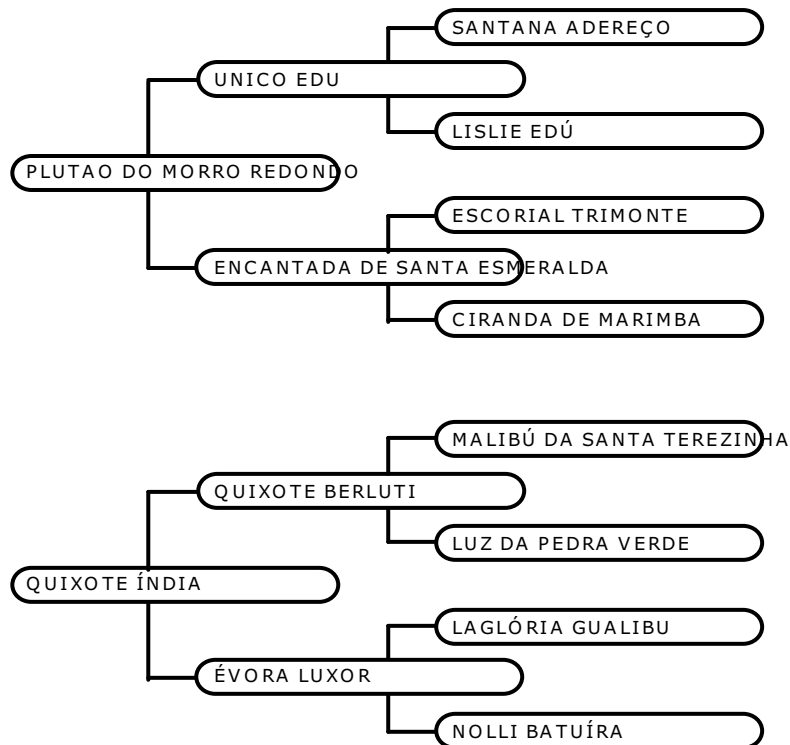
SANTANA ADEREÇO

UNICO EDU

LISLIE EDÚ

PLUTAO DO MORRO REDONDO

ESCORIAL TRIMONTE

ENCANTADA DE SANTA ESMERALDA

CIRANDA DE MARIMBA

MALIBÚ DA SANTA TEREZINHA

QUIXOTE BERLUTI

LUZ DA PEDRA VERDE

QUIXOTE ÍNDIA

LAGLÓRIA GUALIBU

ÉVORA LUXOR

NOLLI BATUÍRA